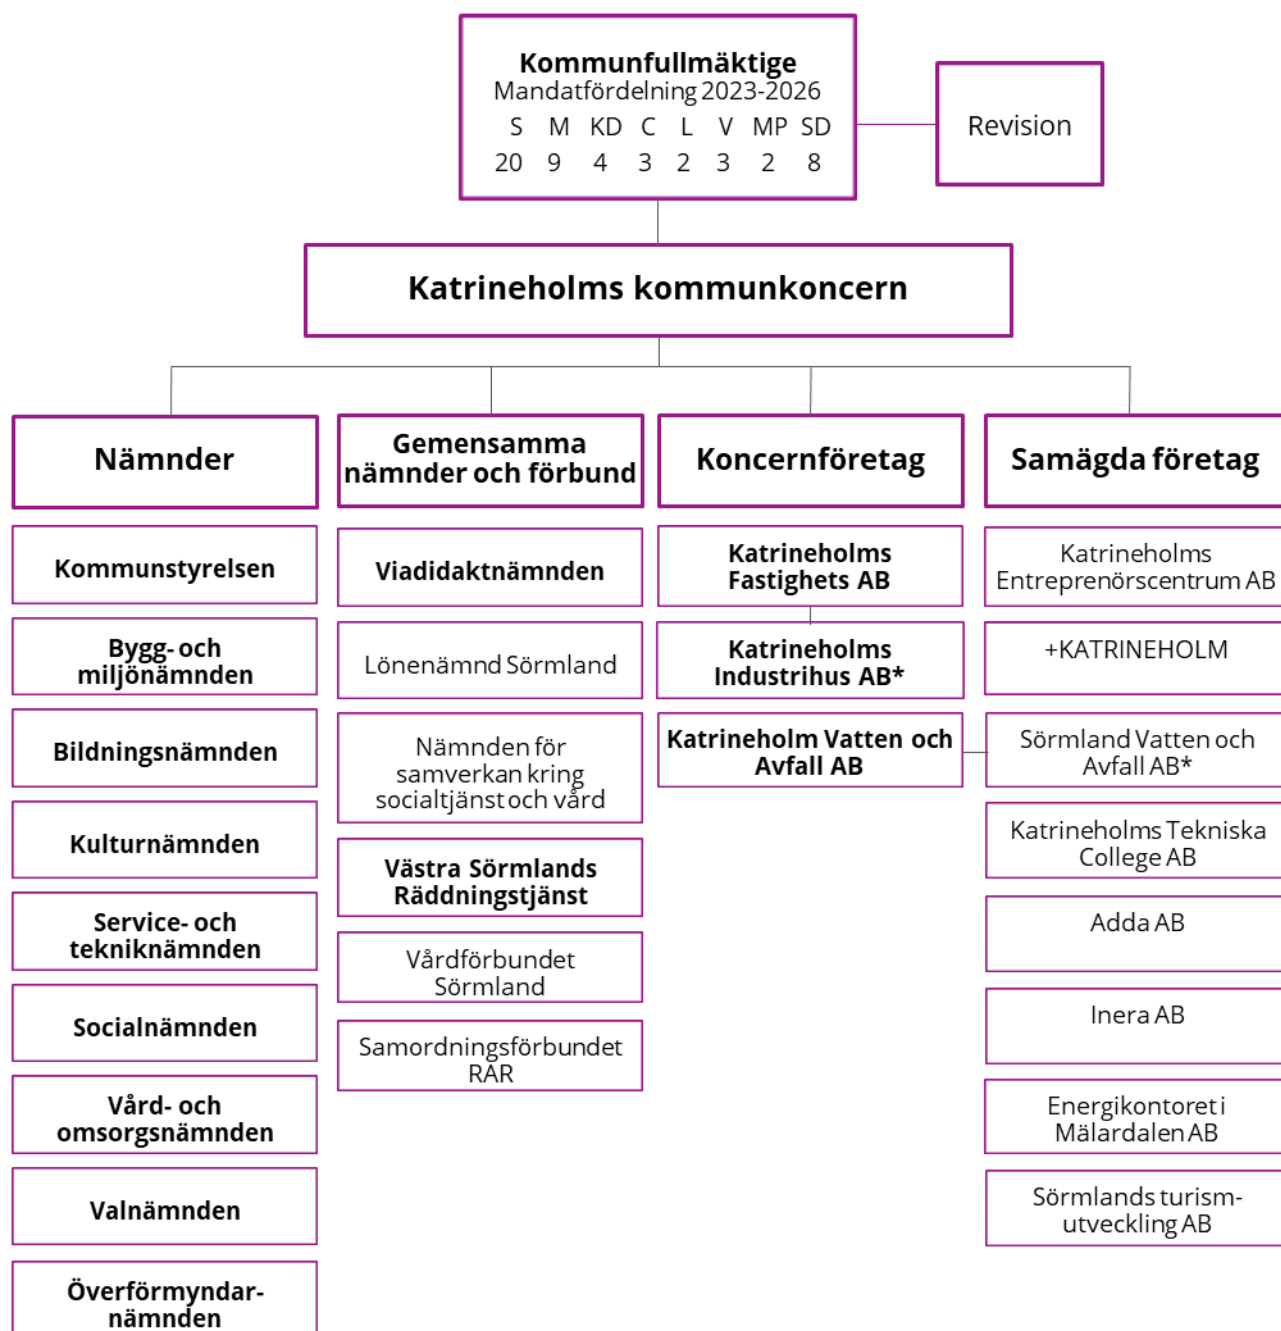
Kommunfullmäktige
Mandatfördelning 2023-2026

| S | M | KD | C | L | V | MP | SD |
|---|---|---|---|---|---|---|---|
| 20 | 9 | 4 | 3 | 2 | 3 | 2 | 8 |

Revision

Katrineholms kommunkoncern

Nämnder

Kommunstyrelsen

Bygg- och miljönämnden

Bildningsnämnden

Kulturnämnden

Service- och tekniknämnden

Socialnämnden

Vård- och omsorgsnämnden

Valnämnden

Överförmyndarnämnden

Gemensamma nämnder och förbund

Viadidaktnämnden

Lönenämnd Sörmland

Nämnden för samverkan kring socialtjänst och vård

Västra Sörmlands Räddningstjänst

Vårdförbundet Sörmland

Samordningsförbundet RAR

Koncernföretag

Katrineholms Fastighets AB

Katrineholms Industrihus AB*

Katrineholm Vatten och Avfall AB

Samägda företag

Katrineholms Entreprenörscentrum AB

+KATRINEHOLM

Sörmland Vatten och Avfall AB*

Katrineholms Tekniska College AB

Adda AB

Inera AB

Energikontoret i Mälardalen AB

Sörmlands turism-utveckling AB